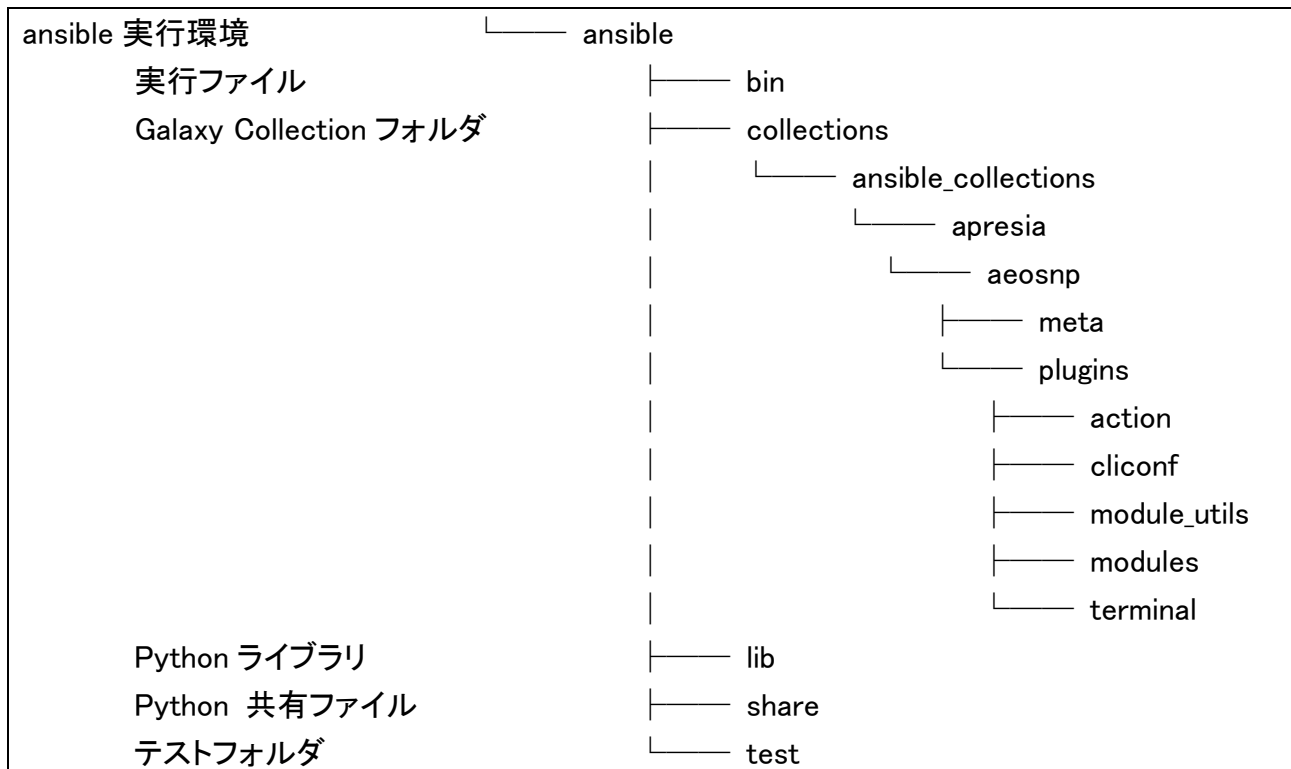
ansible 実行環境 └──── ansible
実行ファイル ├──── bin
Galaxy Collection フォルダ ├──── collections
│ └──── ansible_collections
│ └──── apresia
│ └──── aeosnp
│ ├──── meta
│ └──── plugins
│ ├──── action
│ ├──── cliconf
│ ├──── module_utils
│ ├──── modules
│ └──── terminal
Python ライブラリ ├──── lib
Python 共有ファイル ├──── share
テストフォルダ └──── test